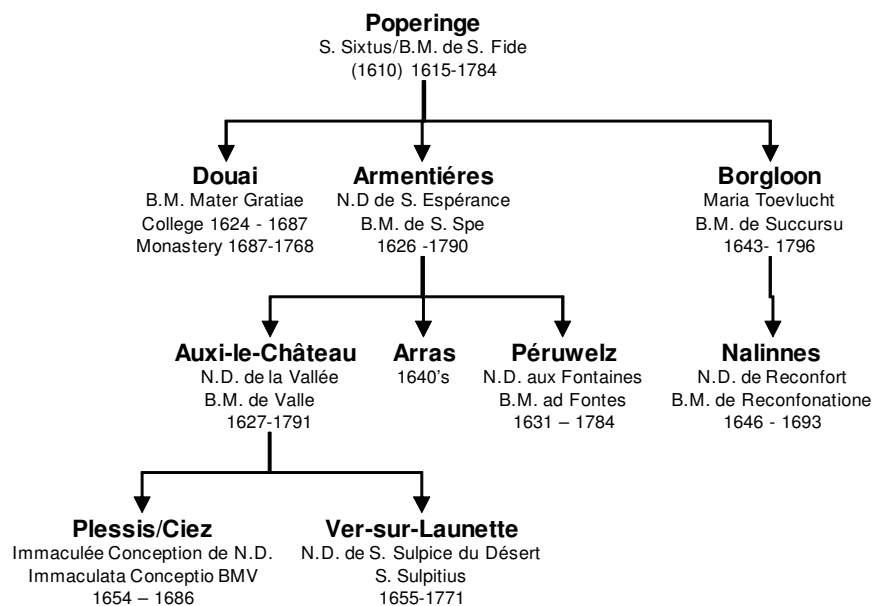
**Poperinge**
S. Sixtus/B.M. de S. Fide
(1610) 1615-1784

**Douai**
B.M. Mater Gratiae
College 1624 - 1687
Monastery 1687-1768

**Armentiéres**
N.D de S. Espérance
B.M. de S. Spe
1626 -1790

**Borgloon**
Maria Toevlucht
B.M. de Succursu
1643- 1796

**Auxi-le-Château**
N.D. de la Vallée
B.M. de Valle
1627-1791

**Arras**
1640's

**Péruwelz**
N.D. aux Fontaines
B.M. ad Fontes
1631 – 1784

**Nalinnes**
N.D. de Reconfort
B.M. de Reconfonatione
1646 - 1693

**Plessis/Ciez**
Immaculée Conception de N.D.
Immaculata Conceptio BMV
1654 – 1686

**Ver-sur-Launette**
N.D. de S. Sulpice du Désert
S. Sulpitius
1655-1771